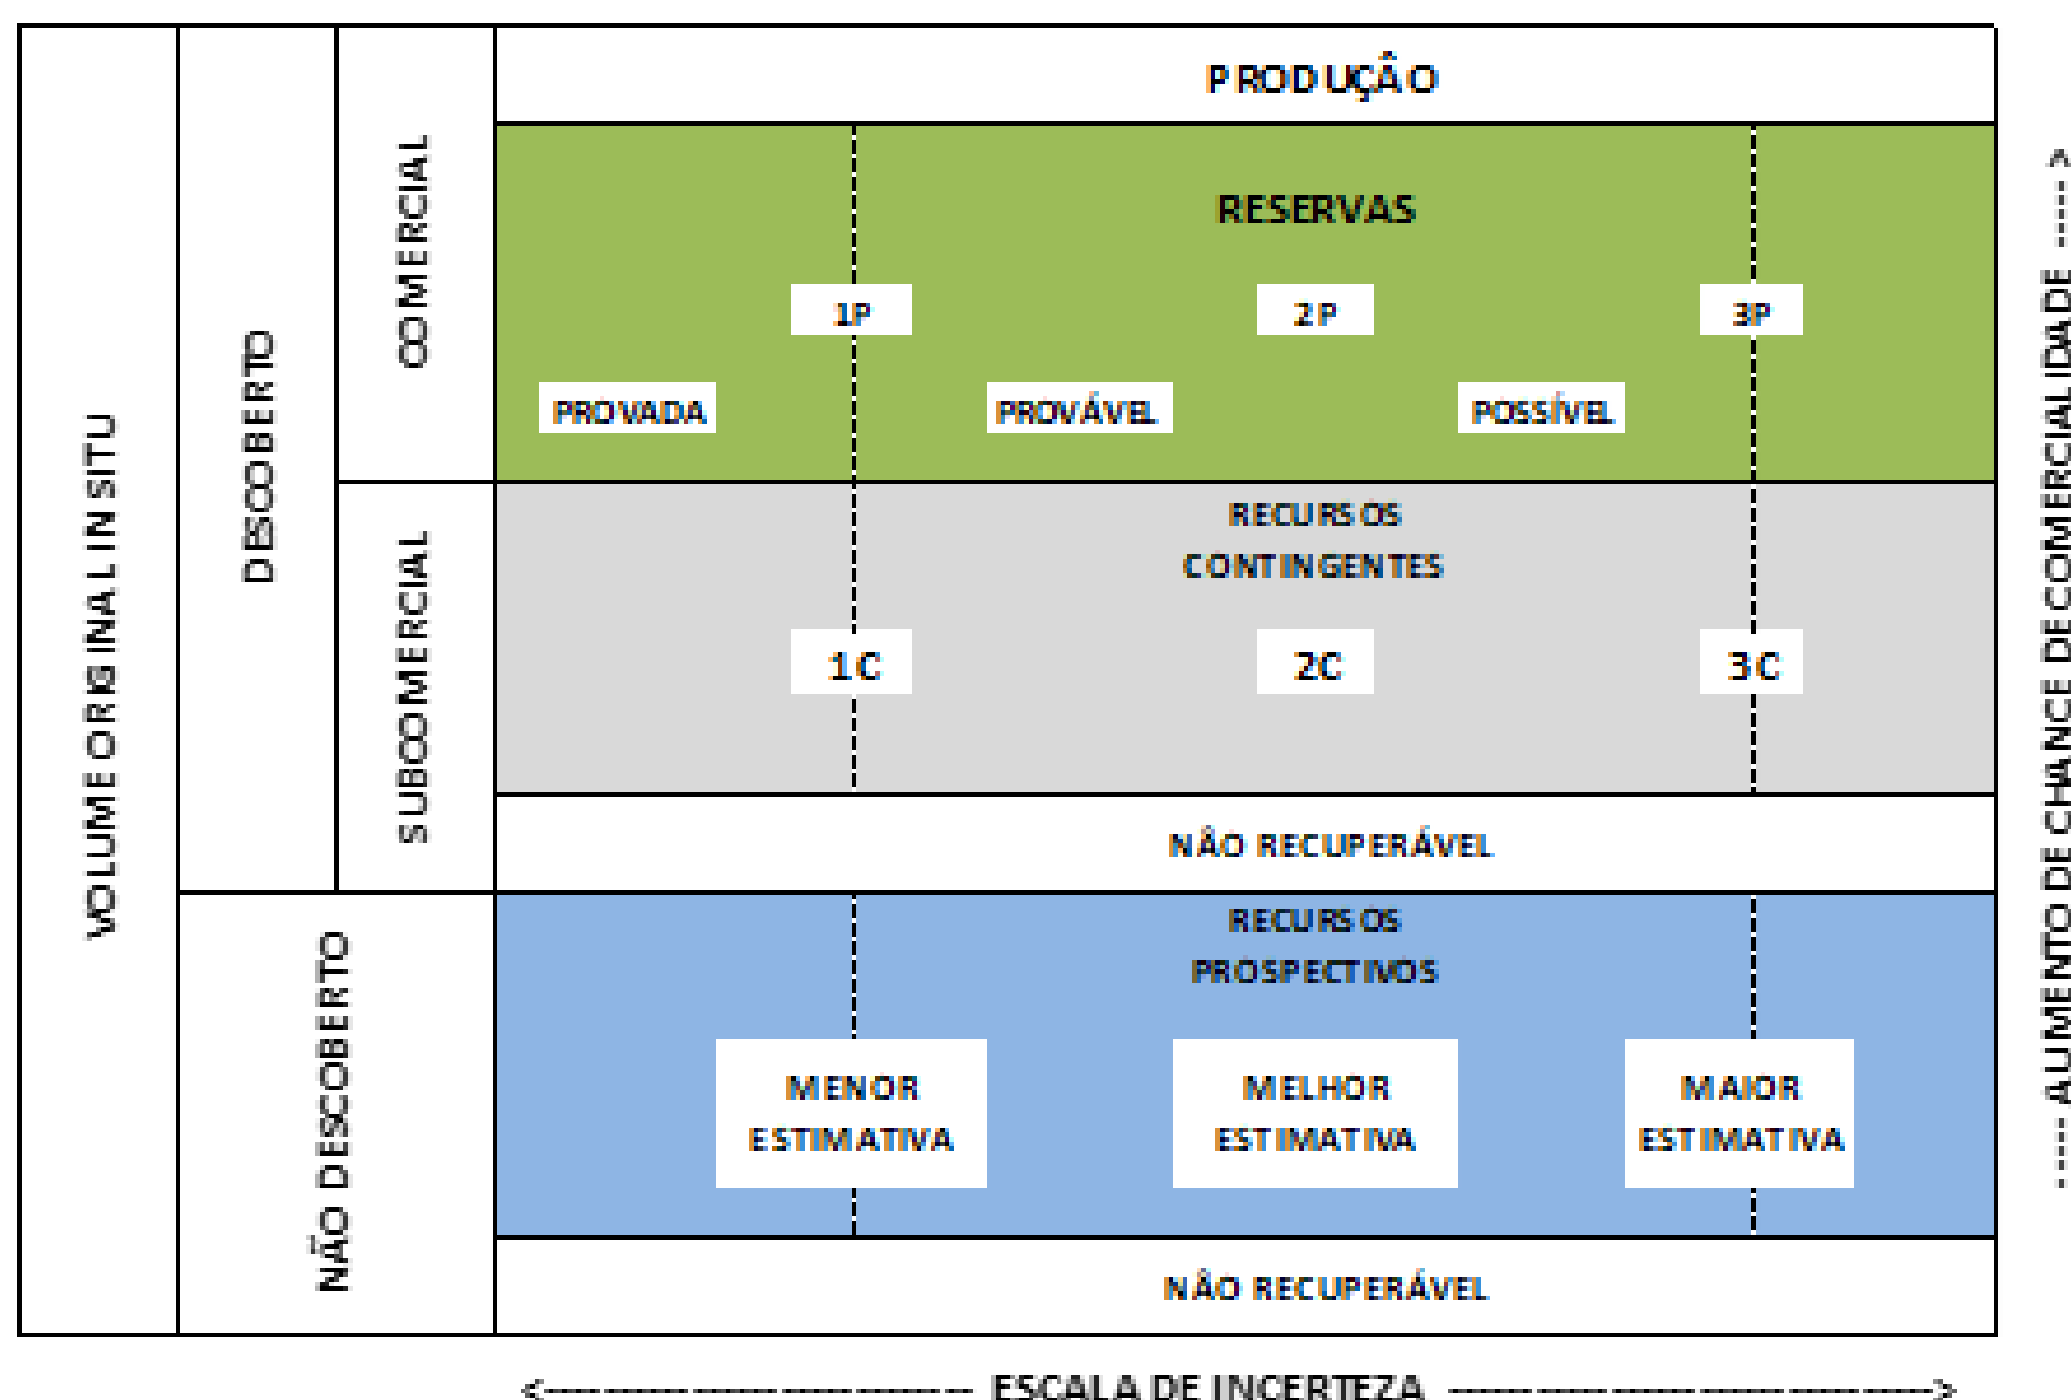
VOLUME ORIGINAL IN SITU

DESCOBERTO

COMERCIAL

SUBCOMERCIAL

NÃO DESCOBERTO

PRODUÇÂO

RESERVAS

1P

2P

3P

PROVADA

PROVÁVEL

POSSÍVEL

RECURSOS CONTINGENTES

1C

2C

3C

NÃO RECUPERÁVEL

RECURSOS PROSPECTIVOS

MENOR ESTIMATIVA

MELHOR ESTIMATIVA

MAIOR ESTIMATIVA

NÃO RECUPERÁVEL

<------------------------- ESCALA DE INCERTEZA ------------------------->

------ AUMENTO DE CHANCE DE COMERCIALIDADE ------>